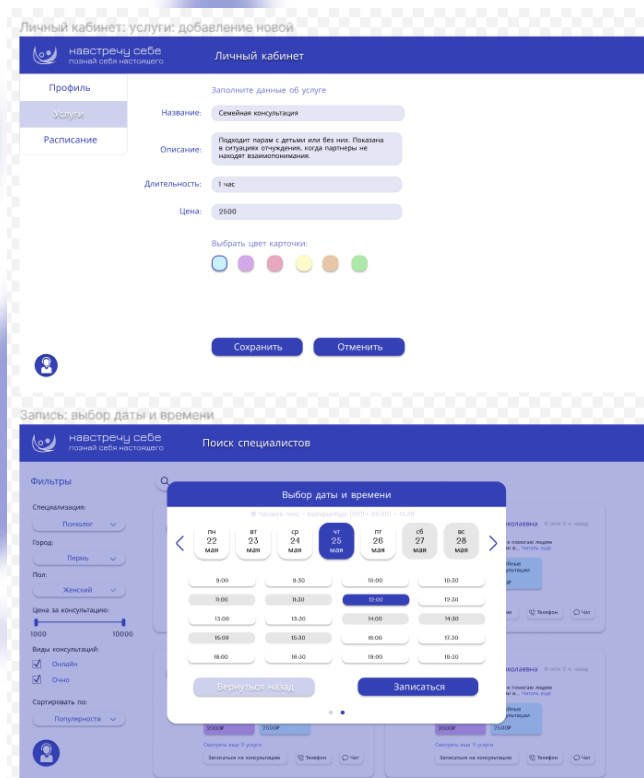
Личный кабинет: услуги: добавление новой

навстречу себе
познай себя настоящего

Личный кабинет

Профиль
Услуги
Расписание

Заполните данные об услуге

Название: Семейная консультация

Описание: Подходит парам с детьми или без них. Показана в ситуациях отчуждения, когда партнеры не находят взаимопонимания.

Длительность: 1 час

Цена: 2500

Выбрать цвет карточки:

Сохранить
Отменить

Запись: выбор даты и времени

навстречу себе
познай себя настоящего

Поиск специалистов

Фильтры

Специализация:
Психолог

Город:
Пермь

Пол:
Женский

Цена за консультацию:
1000
10000

Виды консультаций:
Онлайн
Очно

Сортировать по:
Популярности

Выбор даты и времени

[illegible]

пн 22 мая
вт 23 мая
ср 24 мая
чт 25 мая
пт 26 мая
сб 27 мая
вс 28 мая

| 9:00 | 9:30 | 10:00 | 10:30 |
|---|---|---|---|
| 11:00 | 11:30 | 12:00 | 12:30 |
| 13:00 | 13:30 | 14:00 | 14:30 |
| 15:00 | 15:30 | 16:00 | 16:30 |
| 18:00 | 18:30 | 19:00 | 19:30 |

Вернуться назад
Записаться

николаевна
Телефон
Чат
2500₽
Смотреть еще 3 услуги
Записаться на консультацию
Телефон
Чат